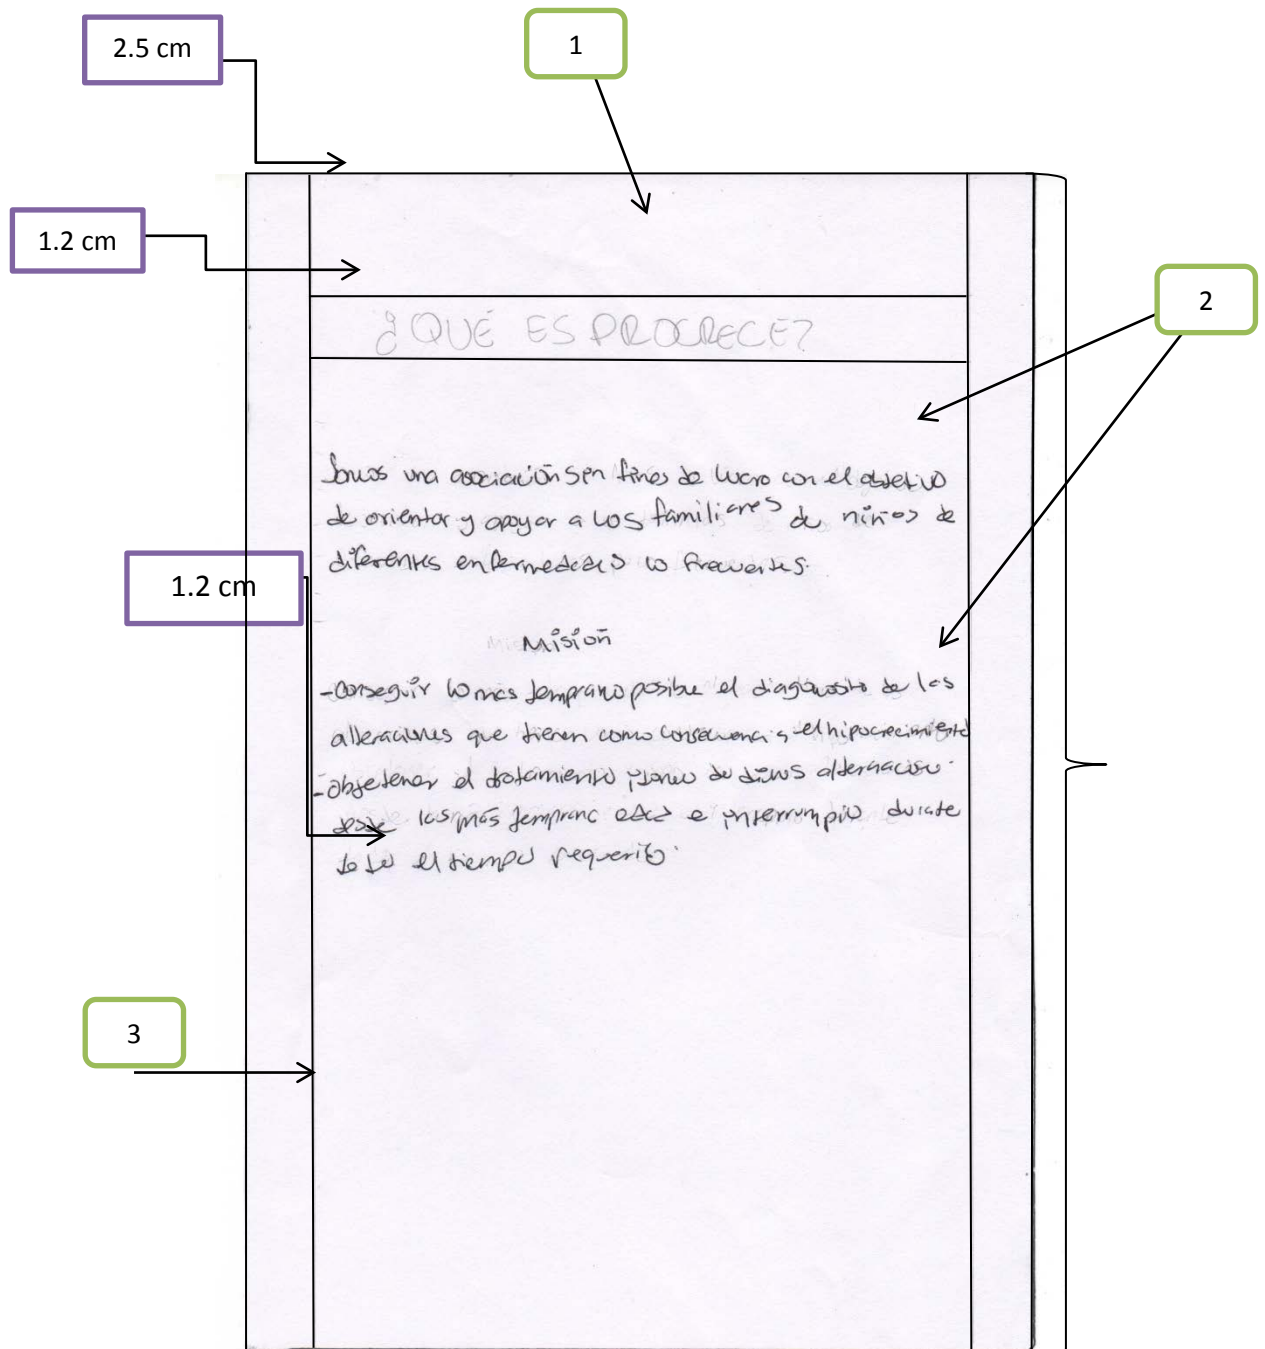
2.5 cm

1

1.2 cm

2

¿QUÉ ES PROCRECE?

Somos una asociación sin fines de lucro con el objetivo de orientar y apoyar a los familiares de niños de diferentes enfermedades no frecuentes.

1.2 cm

Misión

-Conseguir lo mas temprano posible el diagnostico de las alteraciones que tienen como consecuencias el hipocrecimiento
-obtener el tratamiento pleno de dichas alteraciones desde los mas temprano edad e ininterrumpido durante todo el tiempo requerido.

3